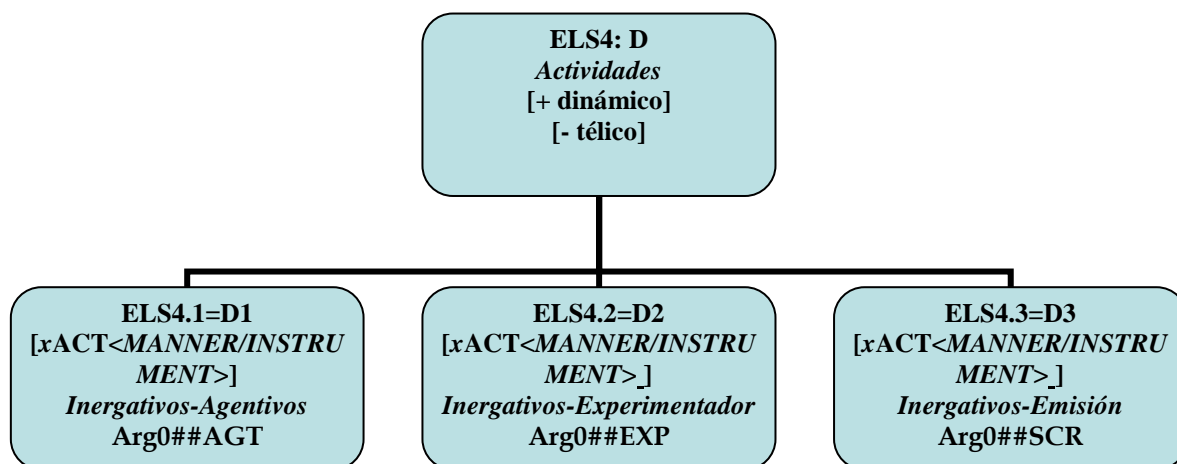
ELS4: D
*Actividades*
[+ dinámico]
[- télico]

ELS4.1=D1
[*x*ACT<*MANNER/INSTRUMENT*>]
*Inergativos-Agentivos*
Arg0##AGT

ELS4.2=D2
[*x*ACT<*MANNER/INSTRUMENT*>]
*Inergativos-Experimentador*
Arg0##EXP

ELS4.3=D3
[*x*ACT<*MANNER/INSTRUMENT*>]
*Inergativos-Emisión*
Arg0##SCR